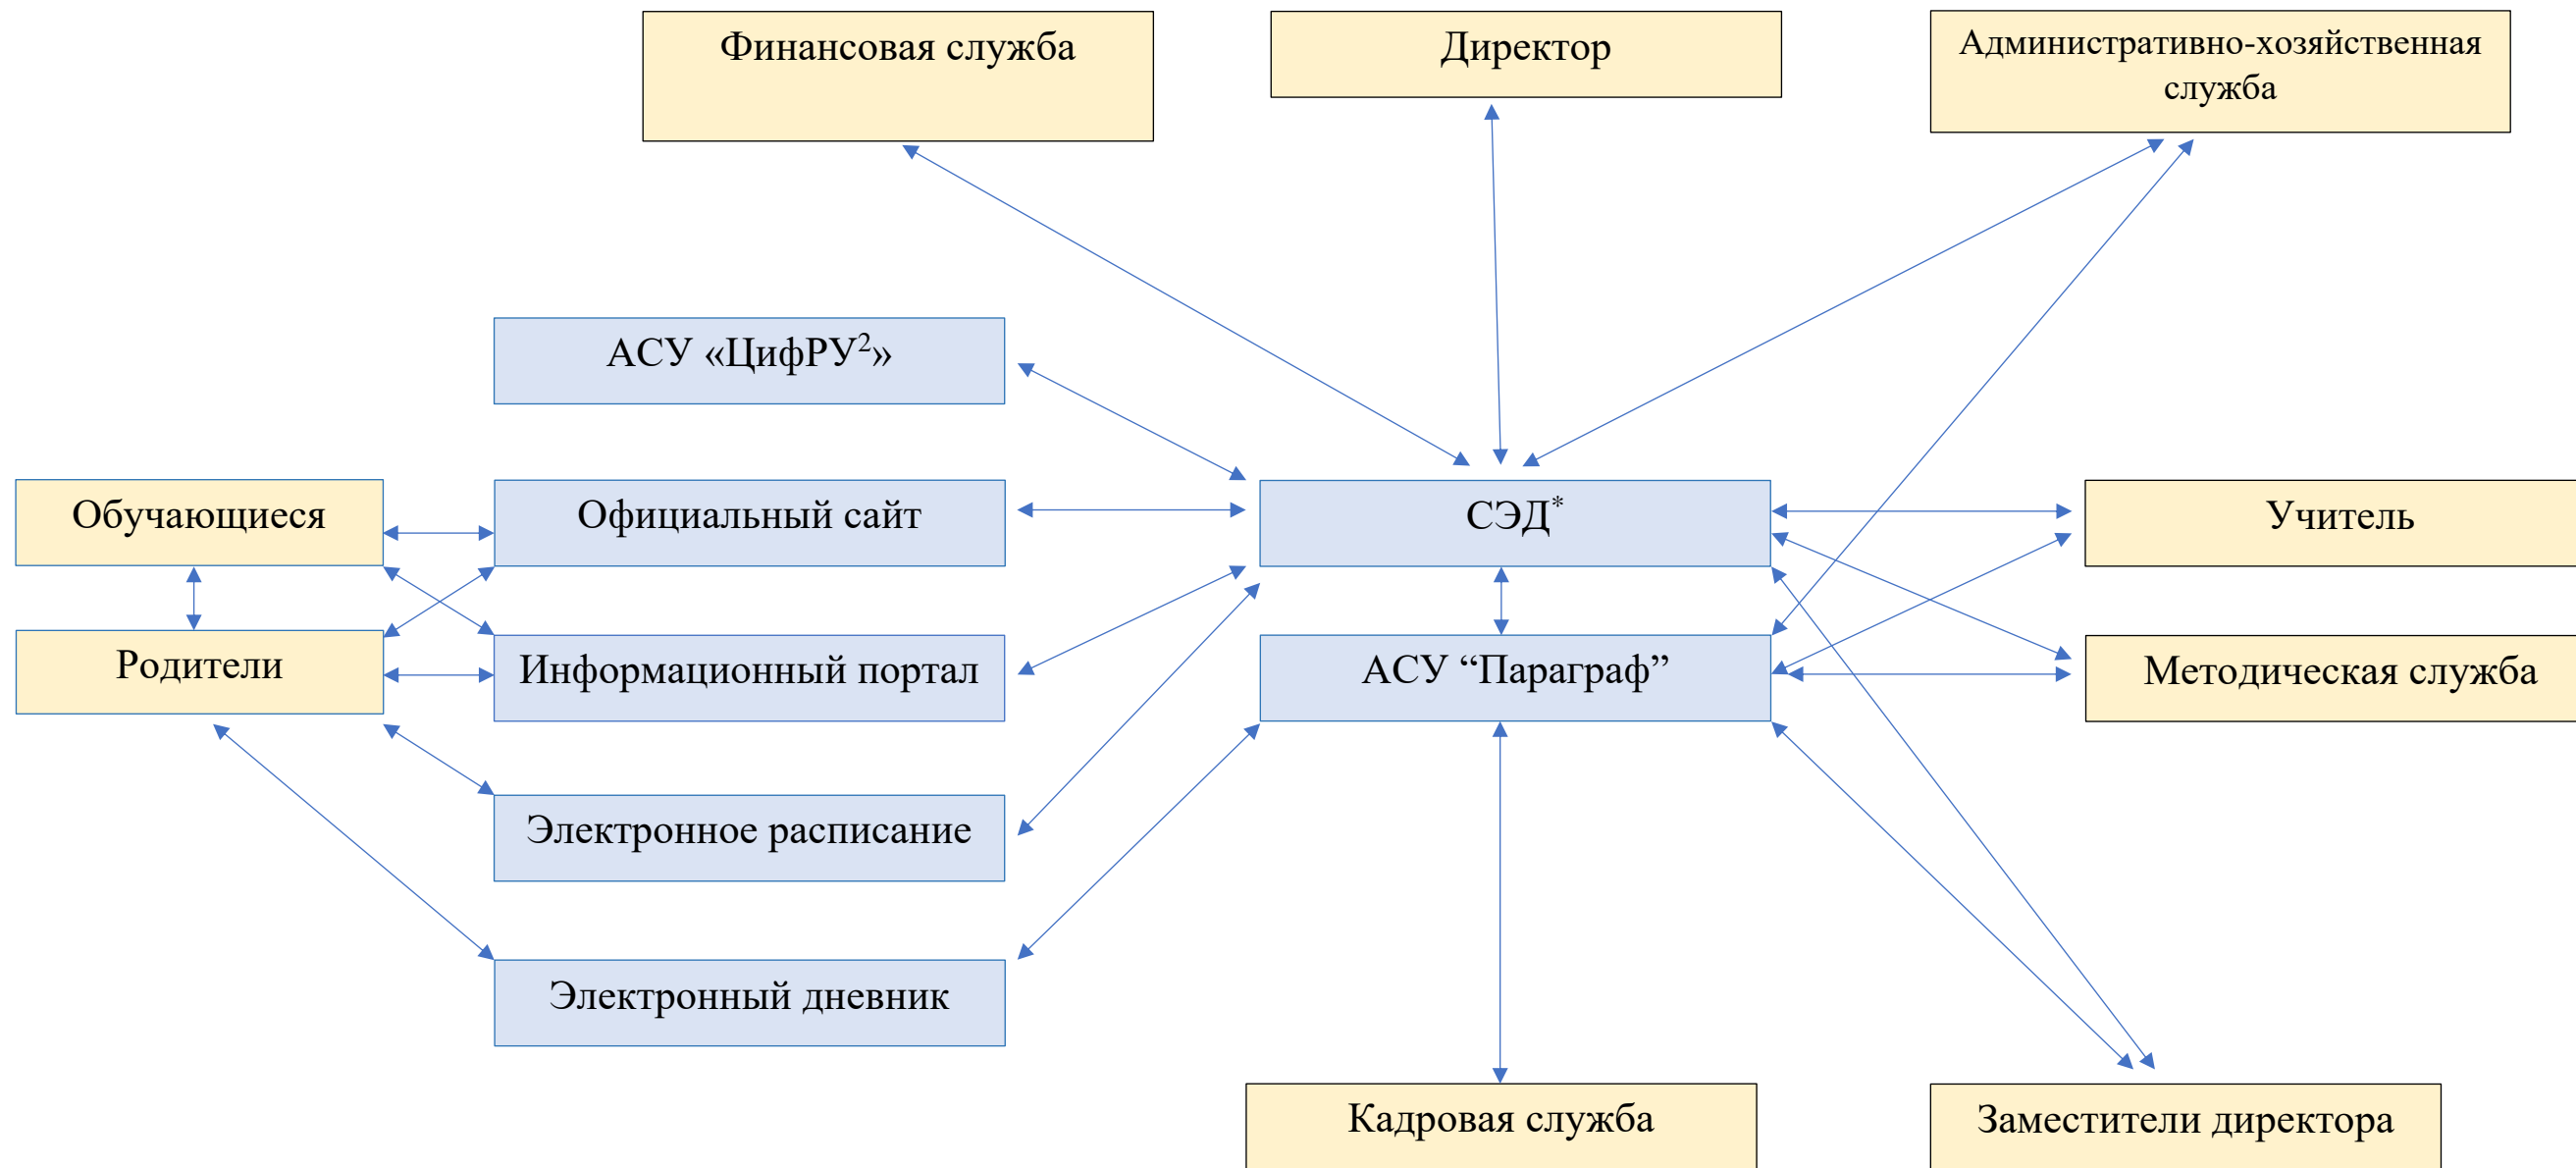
Финансовая служба

Директор

Административно-хозяйственная служба

АСУ «ЦифРУ$^2$»

Обучающиеся

Официальный сайт

СЭД$^*$

Учитель

Родители

Информационный портал

АСУ “Параграф”

Методическая служба

Электронное расписание

Электронный дневник

Кадровая служба

Заместители директора